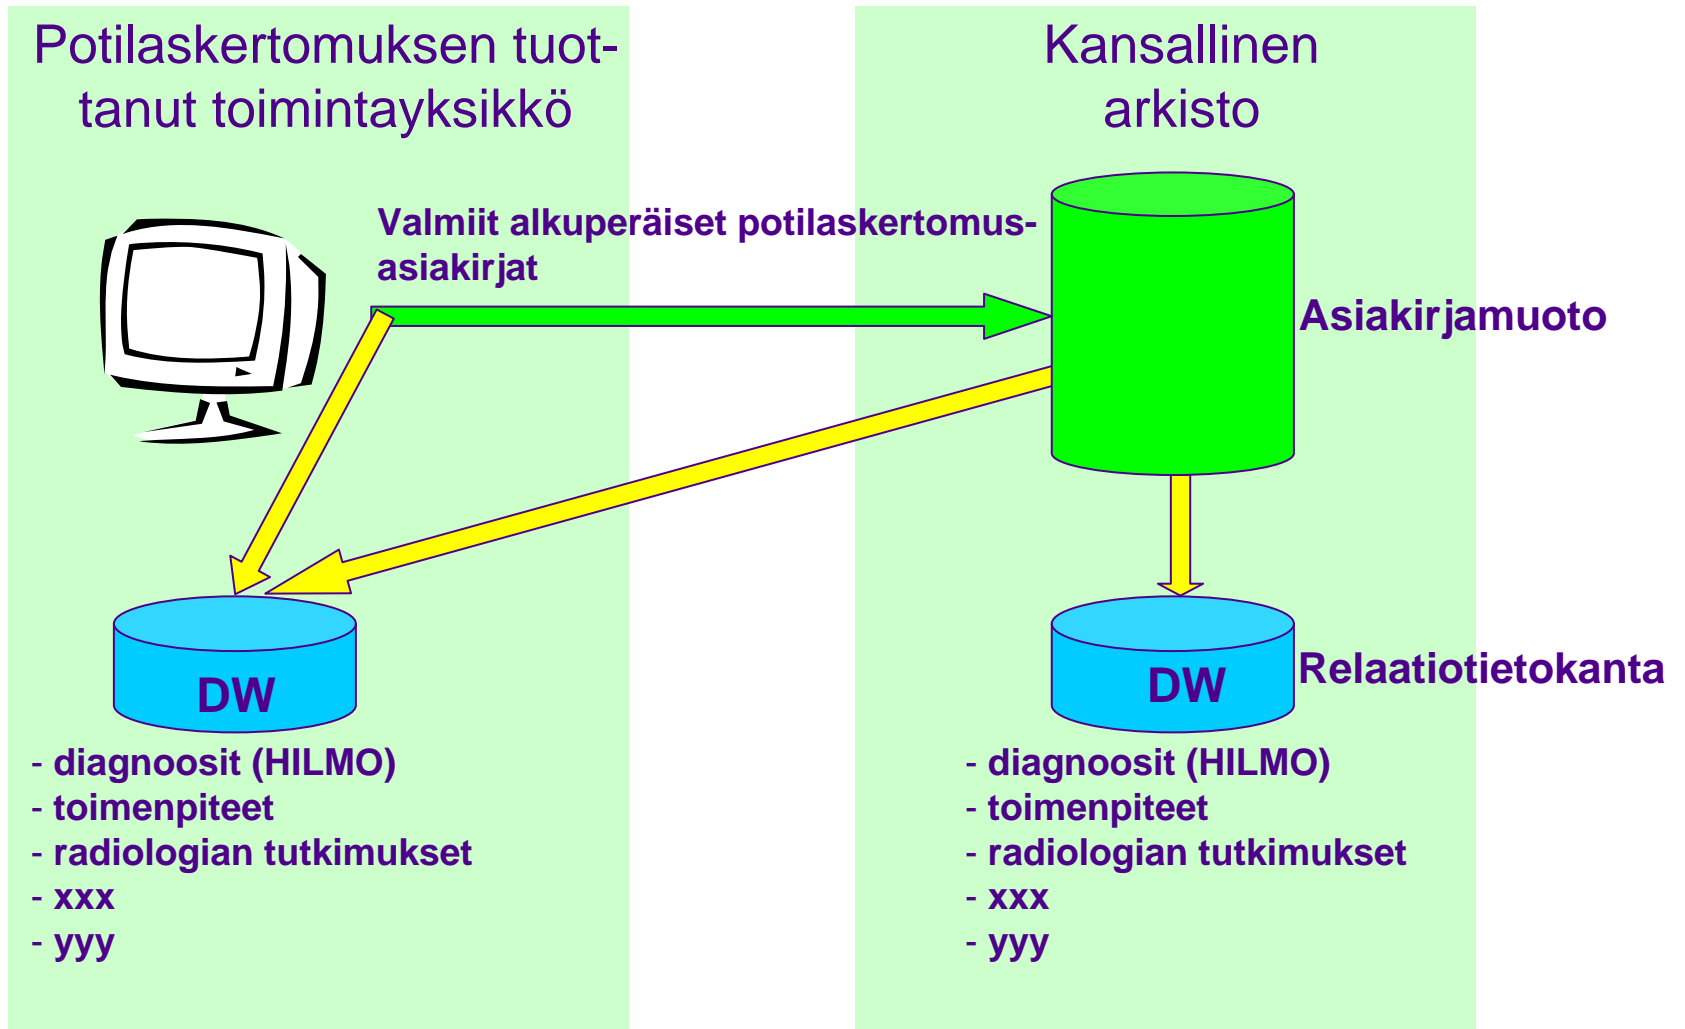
Potilaskertomuksen tuottanut toimintayksikkö

Kansallinen arkisto

Valmiit alkuperäiset potilaskertomusasiakirjat

Asiakirjamuoto

DW

DW

Relaatiotietokanta

- diagnoosit (HILMO)
- toimenpiteet
- radiologian tutkimukset
- xxx
- yyy

- diagnoosit (HILMO)
- toimenpiteet
- radiologian tutkimukset
- xxx
- yyy